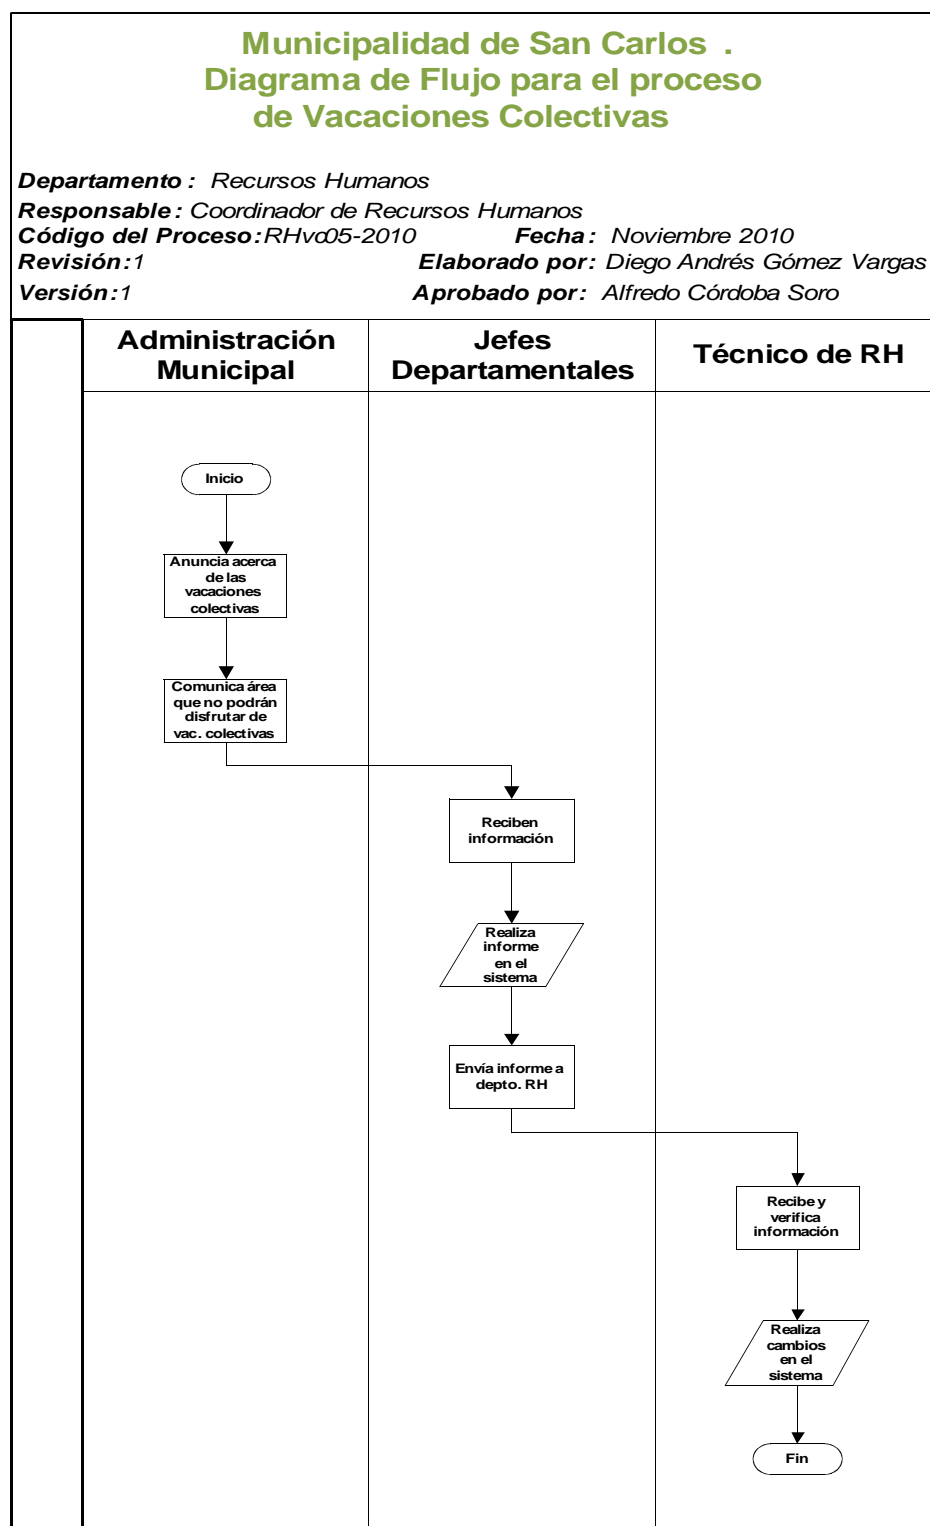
Municipalidad de San Carlos .
Diagrama de Flujo para el proceso de Vacaciones Colectivas

Departamento : Recursos Humanos
Responsable : Coordinador de Recursos Humanos
Código del Proceso : RHvc05-2010 Fecha : Noviembre 2010
Revisión : 1 Elaborado por: Diego Andrés Gómez Vargas
Versión : 1 Aprobado por: Alfredo Córdoba Soro

| Administración Municipal | Jefes Departamentales | Técnico de RH |
|---|---|---|

Inicio

Anuncia acerca de las vacaciones colectivas

Comunica área que no podrán disfrutar de vac. colectivas

Reciben información

Realiza informe en el sistema

Envía informe a depto. RH

Recibe y verifica información

Realiza cambios en el sistema

Fin